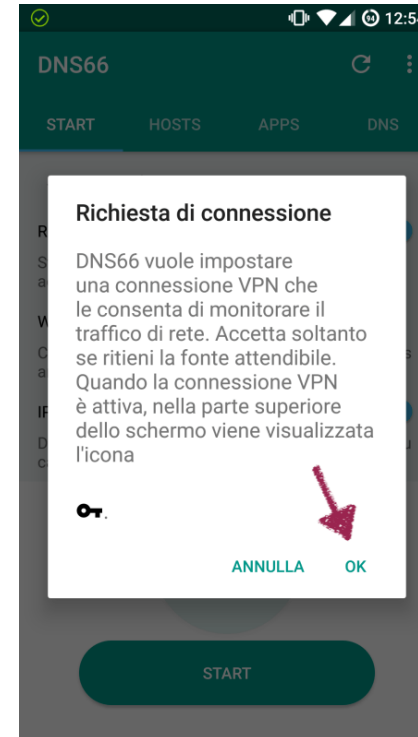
12:5

DNS66

START HOSTS APPS DNS

Richiesta di connessione

DNS66 vuole impostare una connessione VPN che le consenta di monitorare il traffico di rete. Accetta soltanto se ritieni la fonte attendibile. Quando la connessione VPN è attiva, nella parte superiore dello schermo viene visualizzata l'icona

.

ANNULLA OK

START